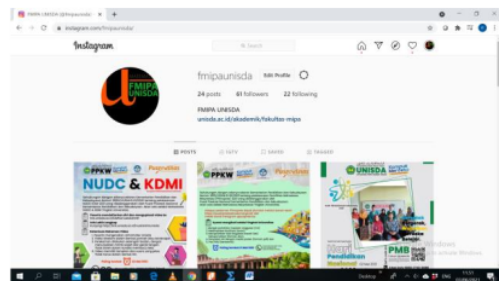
FMIPA UNISDA (@fmipaunisda) ×
instagram.com/fmipaunisda

Instagram
Search

FMIPA UNISDA
fmipaunisda
Edit Profile
24 posts 61 followers 22 following
FMIPA UNISDA
unisda.ac.id/akademik/fakultas-mipa

POSTS IGTV SAVED TAGGED

PPKW
NUDC & KDMI

PPKW

UNISDA
PMB

Activate Windows